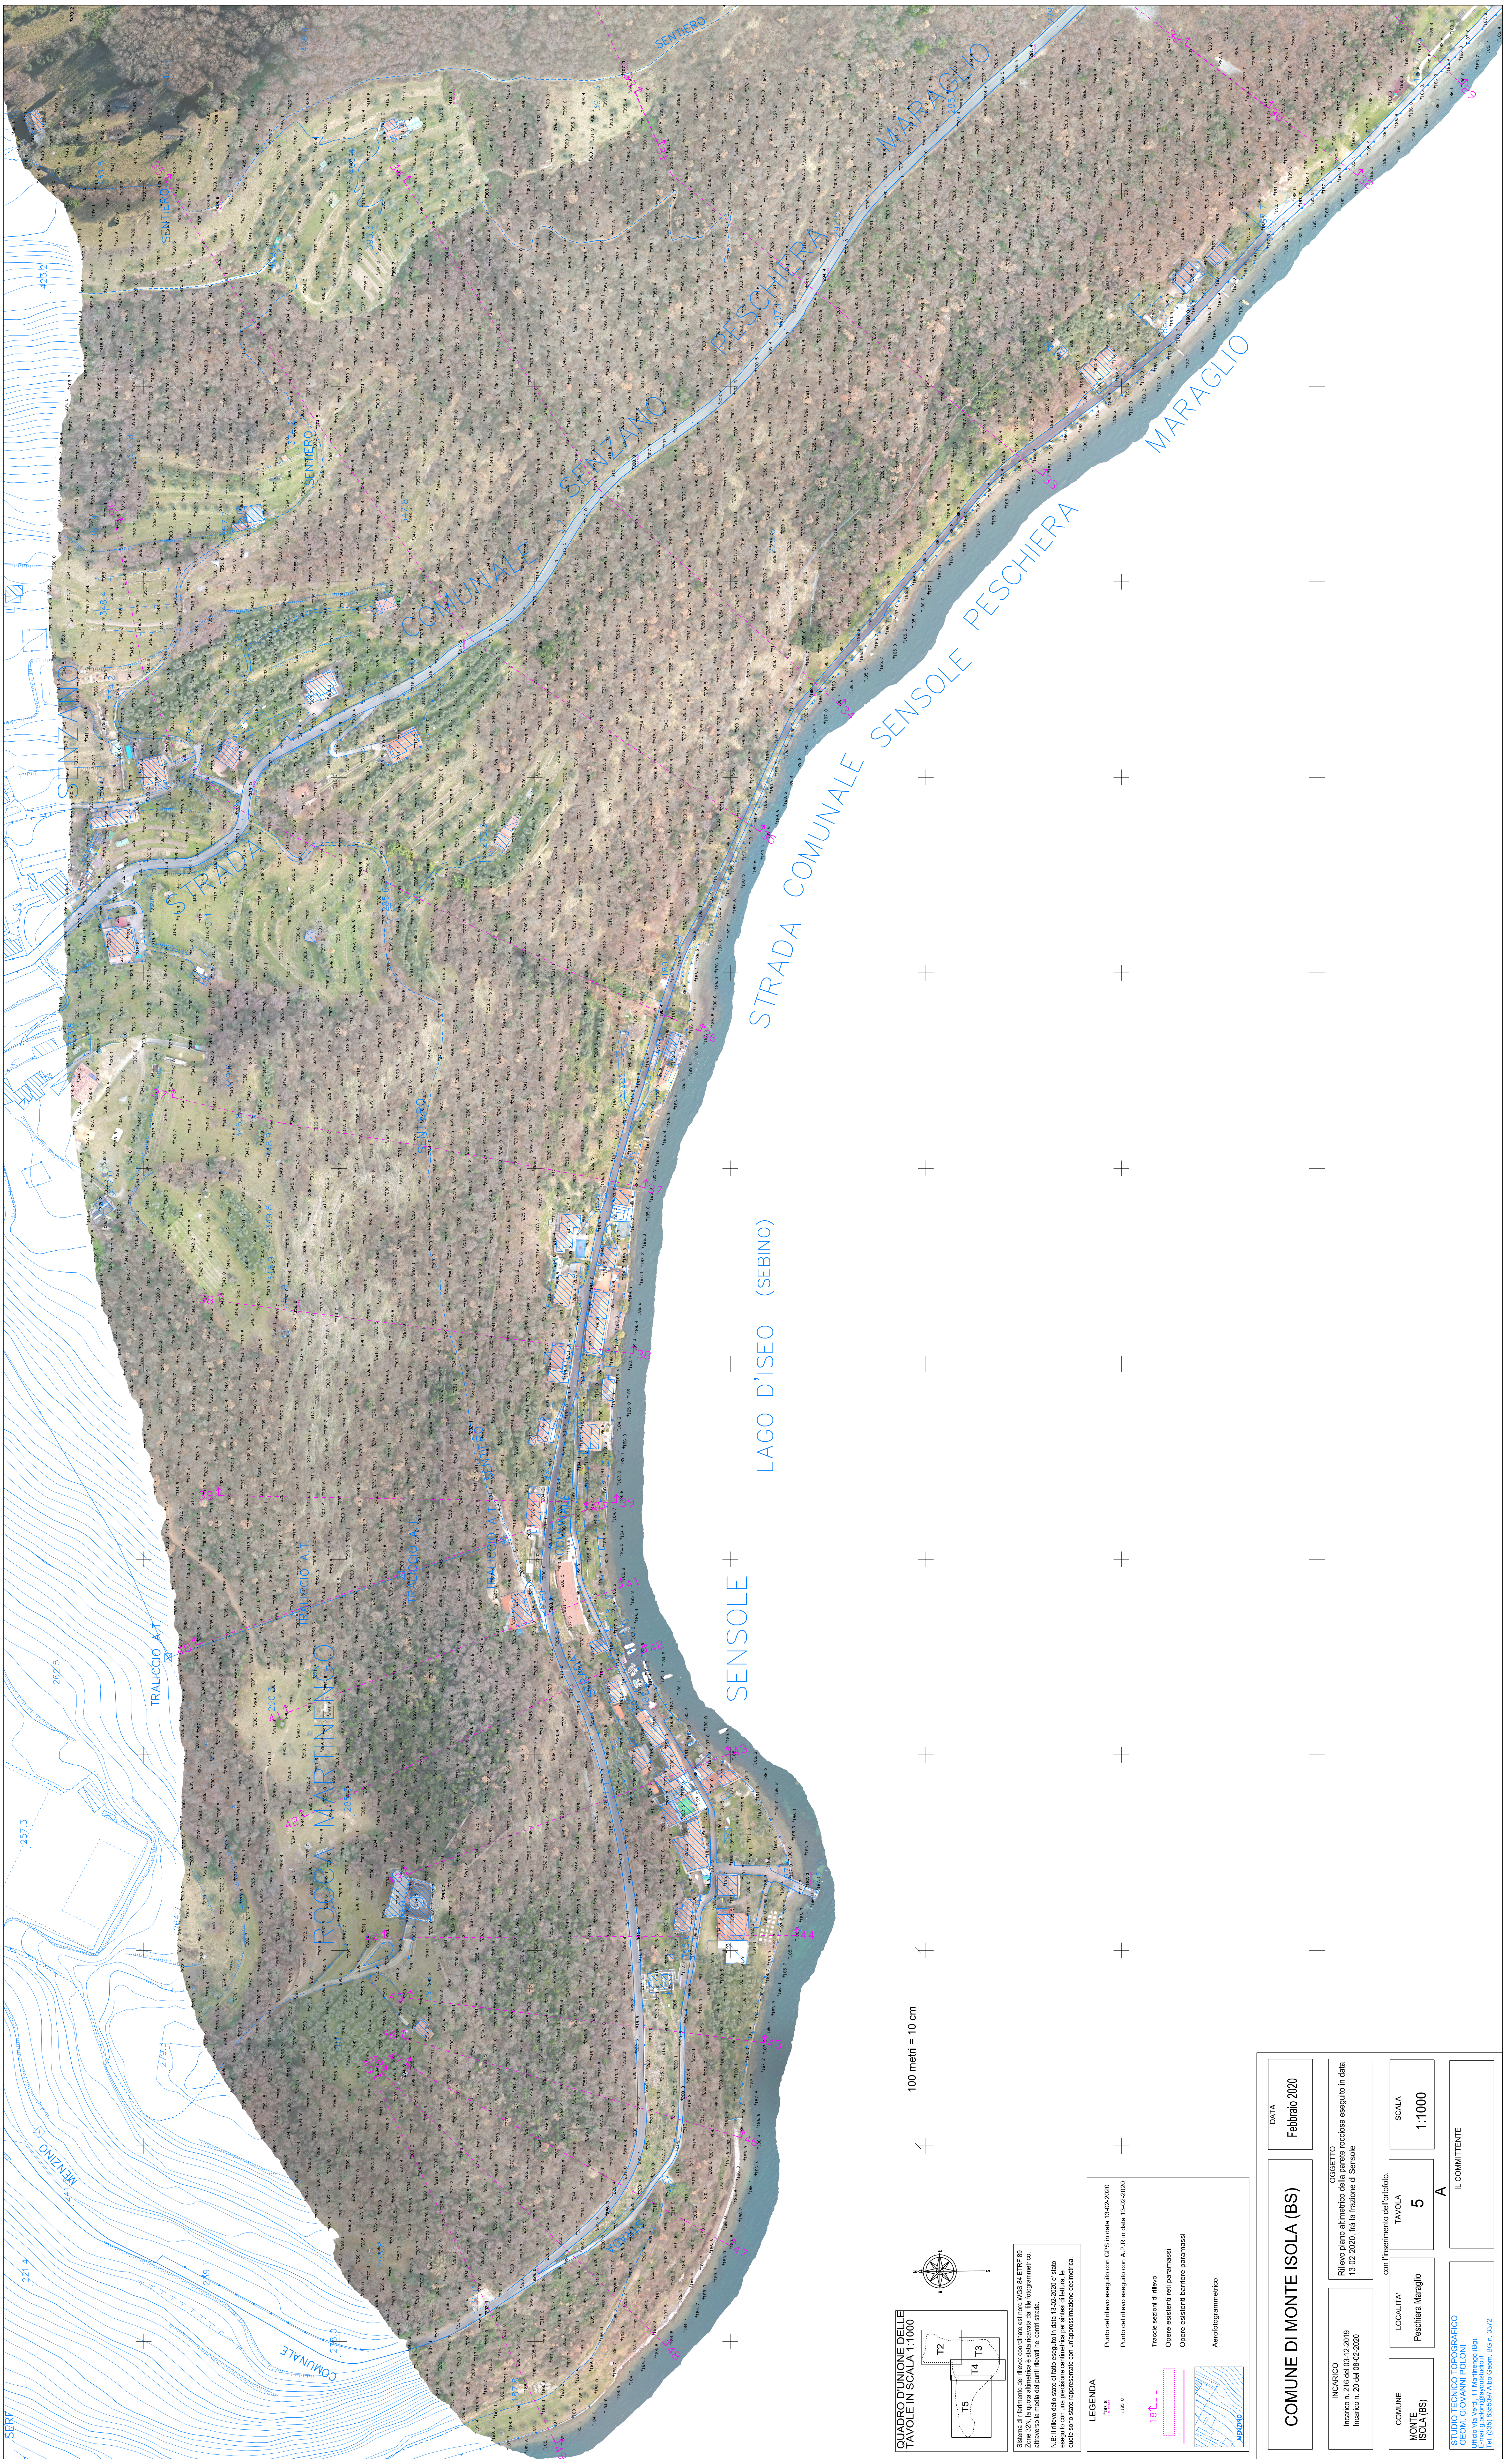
STRADA COMUNALE SENZANO PESCHIERA MARAGLIO

STRADA COMUNALE SENSOLE PESCHIERA MARAGLIO

SENZANO

SENTIERO

SENTIERO

SENTIERO

LAGO D'ISEO (SEBINO)

SENSOLE

ROCCA MARTINENGO

TRALICCIO A.T.

TRALICCIO A.T.

TRALICCIO A.T.

MENZINO

COMUNALE

SERF

423.0

282.5

257.3

279.3

221.4

100 metri = 10 cm

QUADRO D'UNIONE DELLE TAVOLE IN SCALA 1:1000

T2

T3

T4

T5

LEGENDA

Punto del rilievo eseguito con GPS in data 13-02-2020

Punto del rilievo eseguito con A.P.R in data 13-02-2020

Traccia sezioni di rilievo

Opere esistenti reti paramassi

Opere esistenti barriere paramassi

Aerofotogrammetrico

COMUNE DI MONTE ISOLA (BS)

DATA
Febbraio 2020

OGGETTO
Rilievo plano altimetrico della parete rocciosa eseguito in data 13-02-2020, tra la frazione di Sensole

INCARICO
Incarico n. 216 del 03-12-2019
Incarico n. 20 del 08-02-2020

con Posizionamento dell'ortofoto

COMUNE
MONTE ISOLA (BS)

LOCALITA'
Peschiera Maraglio

TAVOLA
5
A

SCALA
1:1000

IL COMMITTENTE

STUDIO TECNICO TOPOGRAFICO